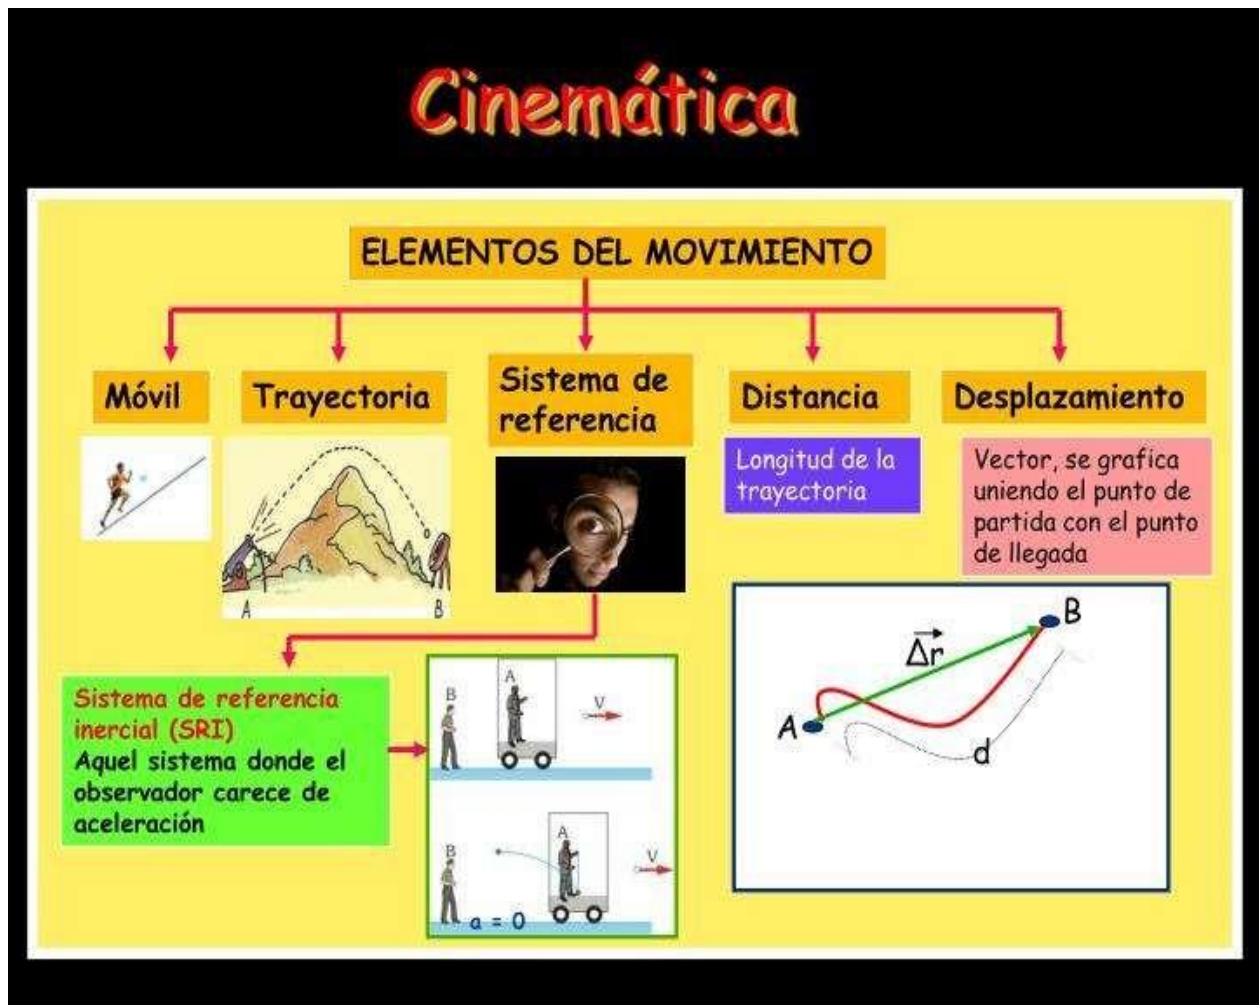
Cinemática

ELEMENTOS DEL MOVIMIENTO

Móvil

Trayectoria

A

B

Sistema de referencia

Distancia

Longitud de la trayectoria

Desplazamiento

Vector, se grafica uniendo el punto de partida con el punto de llegada

B

$\vec{\Delta r}$

A

d

Sistema de referencia inercial (SRI)
Aquel sistema donde el observador carece de aceleración

B

A

V

B

A

V

a = 0